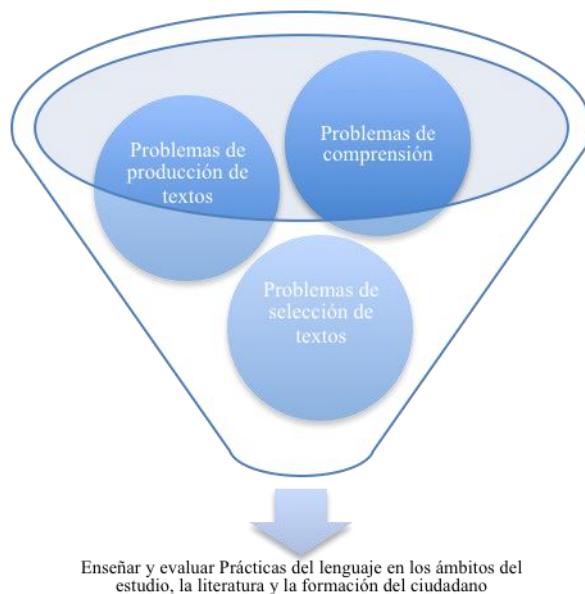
Problemas de producción de textos

Problemas de comprensión

Problemas de selección de textos

Enseñar y evaluar Prácticas del lenguaje en los ámbitos del estudio, la literatura y la formación del ciudadano